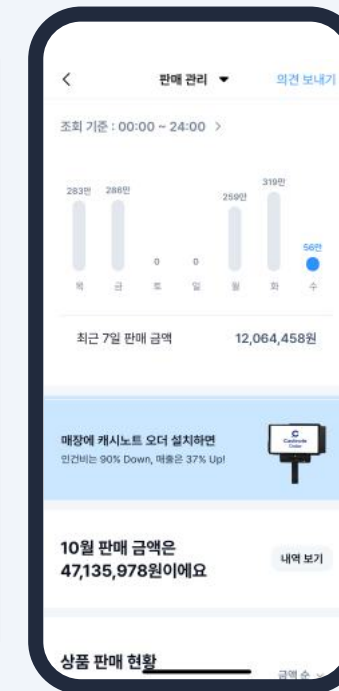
<

판매 관리 ▾

의견 보내기

조회 기준 : 00:00 ~ 24:00 >

283만 286만 0 0 259만 319만 56만

목 금 토 일 월 화 수

최근 7일 판매 금액

12,064,458원

매장에 캐시노트 오더 설치하면

인건비는 90% Down, 매출은 37% Up!

C
Cashnote
Order

10월 판매 금액은
47,135,978원이에요

내역 보기

상품 판매 현황

금액 순 ⌄